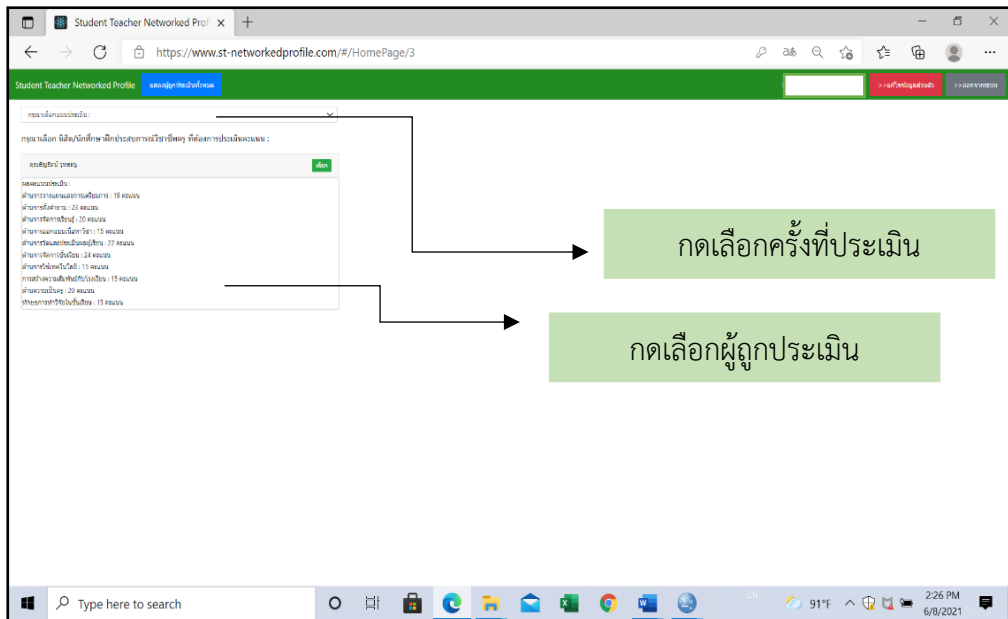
Student Teacher Networked Prof ×

https://www.st-networkedprofile.com/#/HomePage/3

Student Teacher Networked Profile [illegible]

>>แก้ไขข้อมูลส่วนตัว >>ออกจากระบบ

กรุณาเลือกแบบประเมิน :

กรุณาเลือก นิสิต/นักศึกษาฝึกประสบการณ์วิชาชีพครู ที่ต้องการประเมินคะแนน :

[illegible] เลือก

ผลคะแนนประเมิน :
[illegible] : 19 คะแนน
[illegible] : 23 คะแนน
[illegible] : 20 คะแนน
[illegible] : 15 คะแนน
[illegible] : 22 คะแนน
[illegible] : 24 คะแนน
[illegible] : 15 คะแนน
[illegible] : 15 คะแนน
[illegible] : 20 คะแนน
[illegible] : 15 คะแนน

กดเลือกครั้งที่ประเมิน

กดเลือกผู้ถูกประเมิน

Type here to search

91°F

2:26 PM
6/8/2021